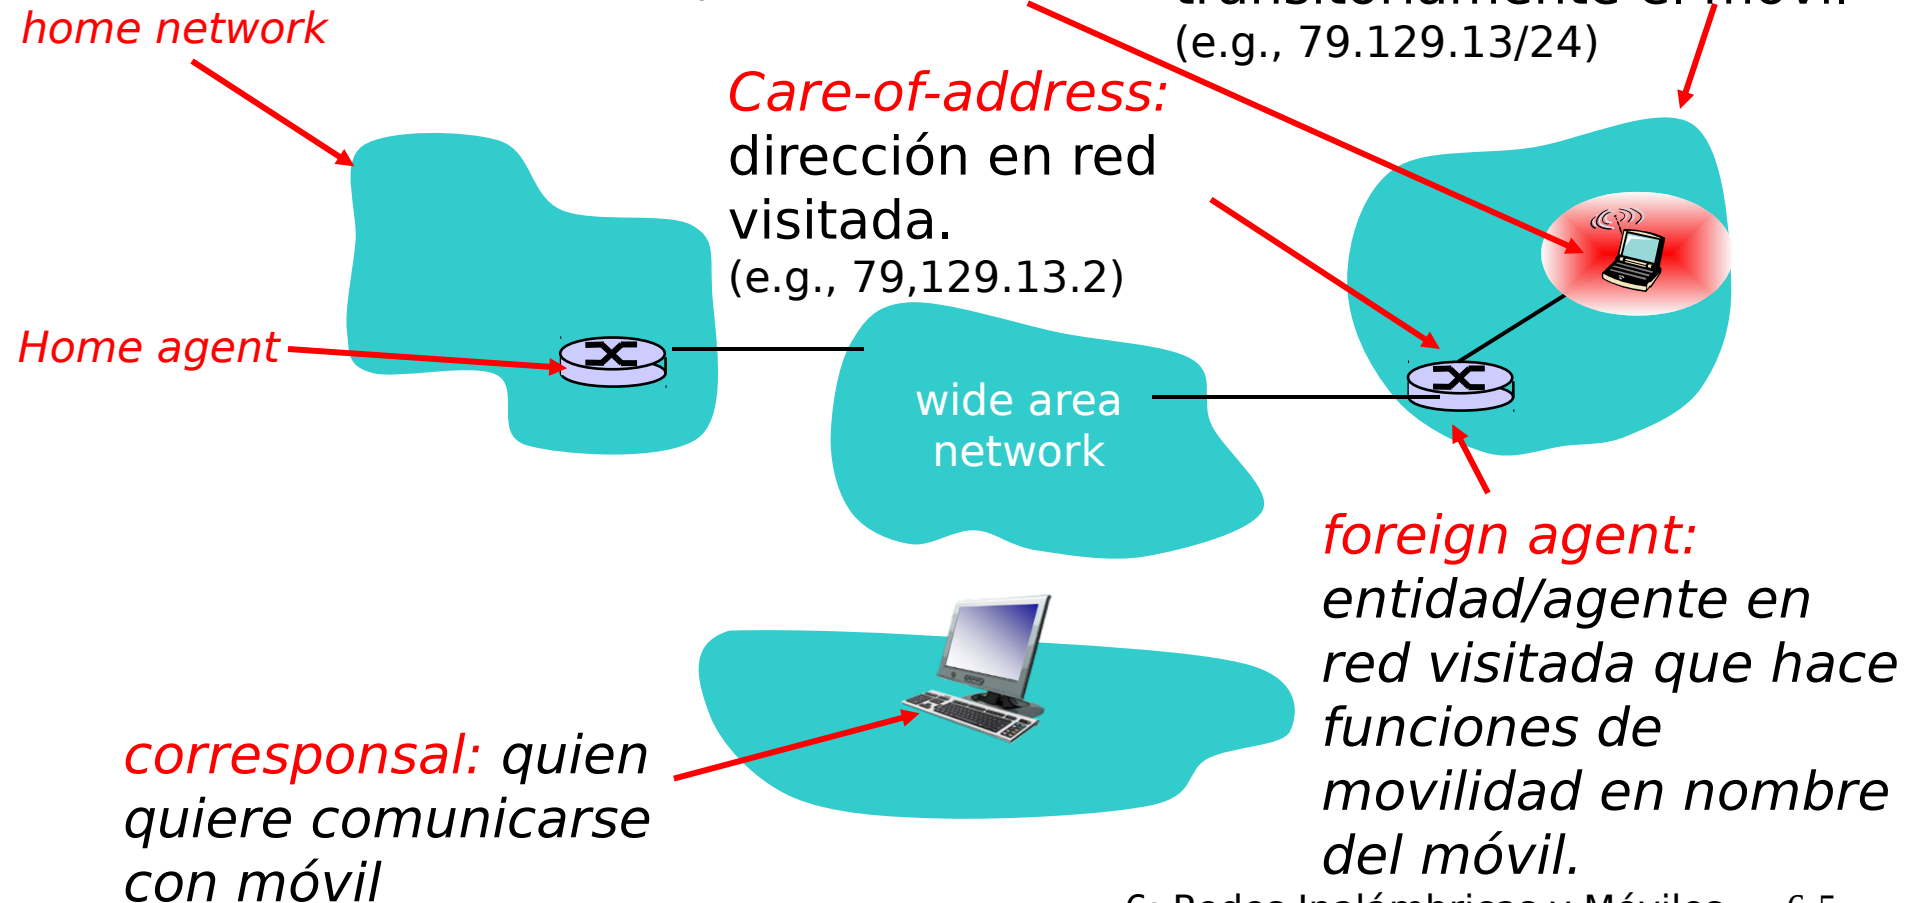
home network

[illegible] (e.g., 79.129.13/24)

Care-of-address: dirección en red visitada. (e.g., 79,129.13.2)

Home agent

wide area network

foreign agent: entidad/agente en red visitada que hace funciones de movilidad en nombre del móvil.

corresponsal: quien quiere comunicarse con móvil

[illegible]